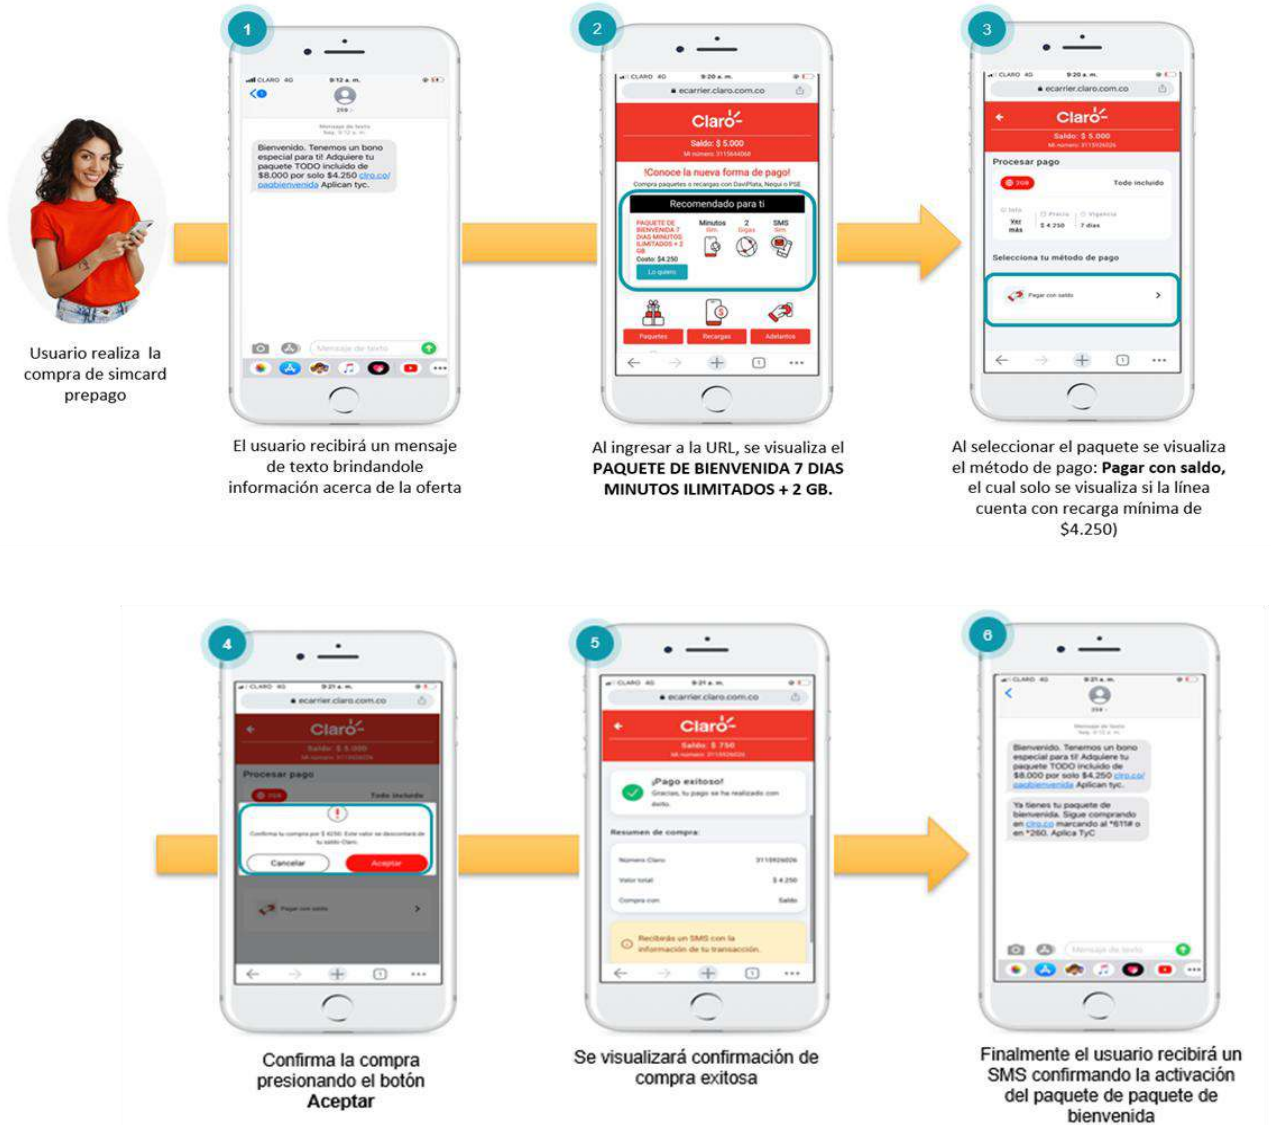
Usuario realiza la compra de simcard prepago

1

CLARO 4G 9:12 a. m.

Mensaje de texto

Bienvenido. Tenemos un bono especial para ti! Adquiere tu paquete TODO incluido de $8.000 por solo $4.250 clro.co/paqbienvenida Aplican tyc.

Mensaje de texto

El usuario recibirá un mensaje de texto brindandole información acerca de la oferta

2

CLARO 4G 9:20 a. m.

ecarrier.claro.com.co

Claro

Saldo: $ 5.000

!Conoce la nueva forma de pago!

Compra paquetes o recargas con DaviPlata, Nequi o PSE

Recomendado para ti

PAQUETE DE BIENVENIDA 7 DIAS MINUTOS ILIMITADOS + 2 GB

Costo: $4.250

Lo quiero

Minutos Ilim.

2 Gigas

SMS Ilim.

Paquetes

Recargas

Adelantos

Al ingresar a la URL, se visualiza el PAQUETE DE BIENVENIDA 7 DIAS MINUTOS ILIMITADOS + 2 GB.

3

CLARO 4G 9:20 a. m.

ecarrier.claro.com.co

Claro

Saldo: $ 5.000

Procesar pago

2GB

Todo incluido

Ver más

Precio $ 4.250

Vigencia 7 días

Selecciona tu método de pago

Pagar con saldo

Al seleccionar el paquete se visualiza el método de pago: Pagar con saldo, el cual solo se visualiza si la línea cuenta con recarga mínima de $4.250)

4

CLARO 4G 9:21 a. m.

ecarrier.claro.com.co

Claro

Saldo: $ 5.000

Procesar pago

2GB

Todo incluido

Confirma tu compra por $ 4250. Este valor se descontará de tu saldo Claro.

Cancelar

Aceptar

Pagar con saldo

Confirma la compra presionando el botón Aceptar

5

CLARO 4G 9:21 a. m.

ecarrier.claro.com.co

Claro

Saldo: $ 750

¡Pago exitoso!

Gracias, tu pago se ha realizado con éxito.

Resumen de compra:

Número Claro 3115926026

Valor total $ 4.250

Compra con Saldo

Recibirás un SMS con la información de tu transacción.

Se visualizará confirmación de compra exitosa

6

CLARO 4G 9:21 a. m.

Mensaje de texto

Bienvenido. Tenemos un bono especial para ti! Adquiere tu paquete TODO incluido de $8.000 por solo $4.250 clro.co/paqbienvenida Aplican tyc.

Ya tienes tu paquete de bienvenida. Sigue comprando en clro.co marcando al *611# o en *260. Aplica TyC

Mensaje de texto

Finalmente el usuario recibirá un SMS confirmando la activación del paquete de paquete de bienvenida